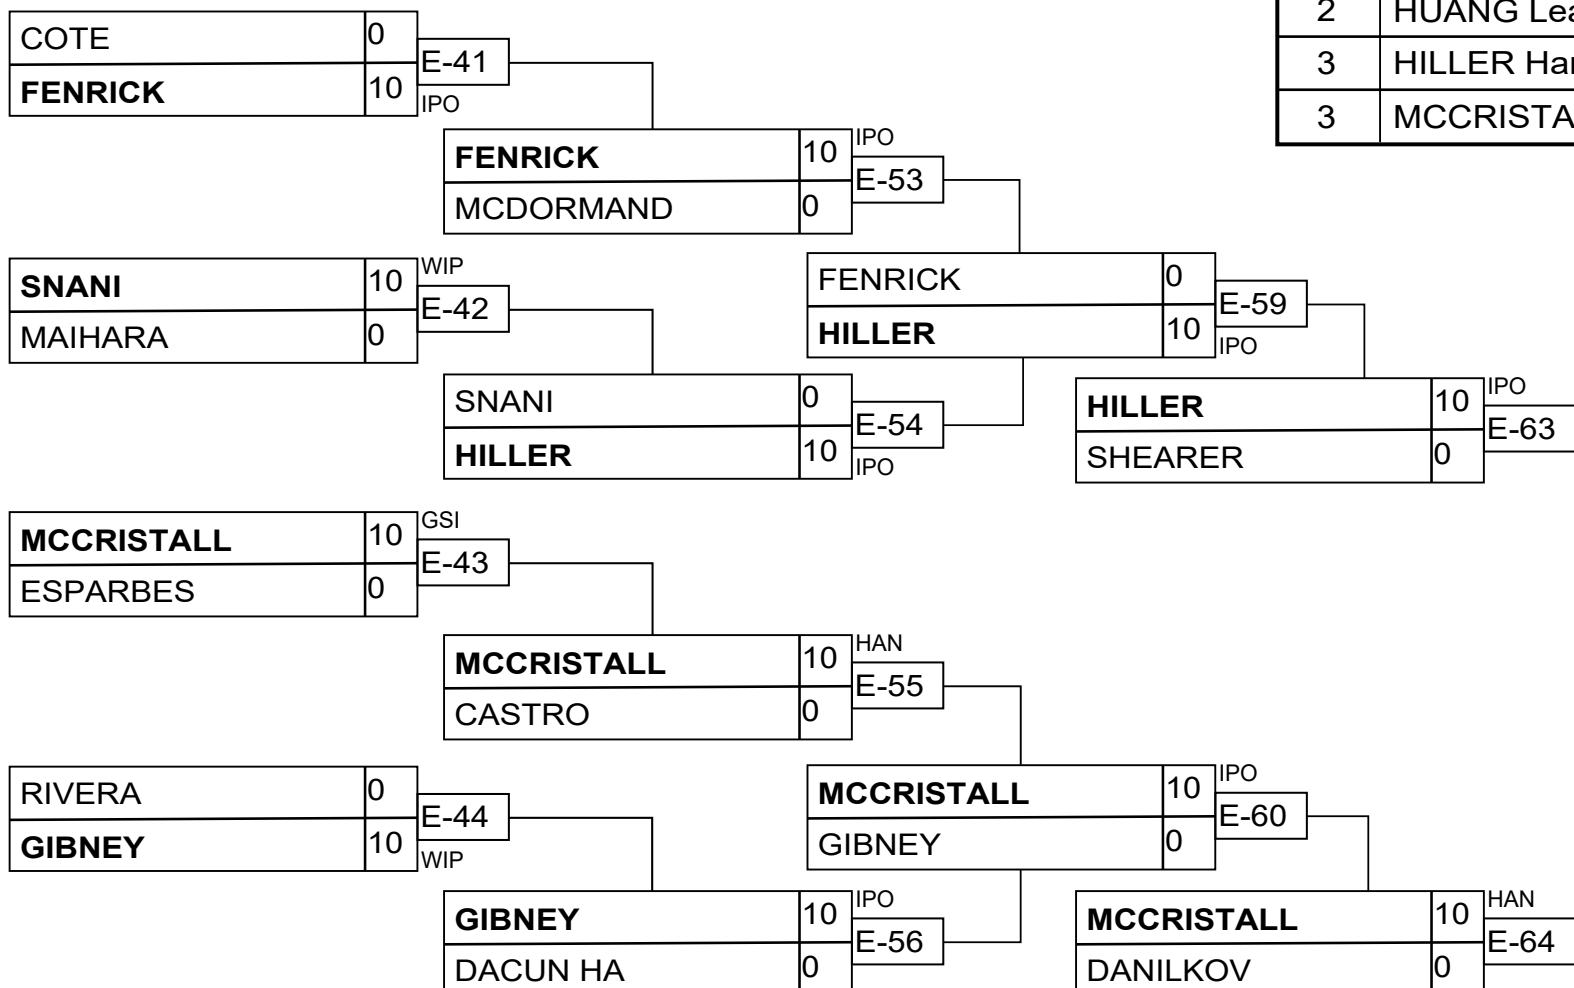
| 2 | HUANG Le |
|---|---|
| 3 | HILLER Ha |
| 3 | MCCRISTA |

COTE 0
FENRICK 10
E-41
IPO

FENRICK 10
MCDORMAND 0
IPO
E-53

SNANI 10
MAIHARA 0
WIP
E-42

FENRICK 0
HILLER 10
E-59
IPO

SNANI 0
HILLER 10
E-54
IPO

HILLER 10
SHEARER 0
IPO
E-63

MCCRISTALL 10
ESPARBES 0
GSI
E-43

MCCRISTALL 10
CASTRO 0
HAN
E-55

RIVERA 0
GIBNEY 10
E-44
WIP

MCCRISTALL 10
GIBNEY 0
IPO
E-60

GIBNEY 10
DACUN HA 0
IPO
E-56

MCCRISTALL 10
DANILKOV 0
HAN
E-64